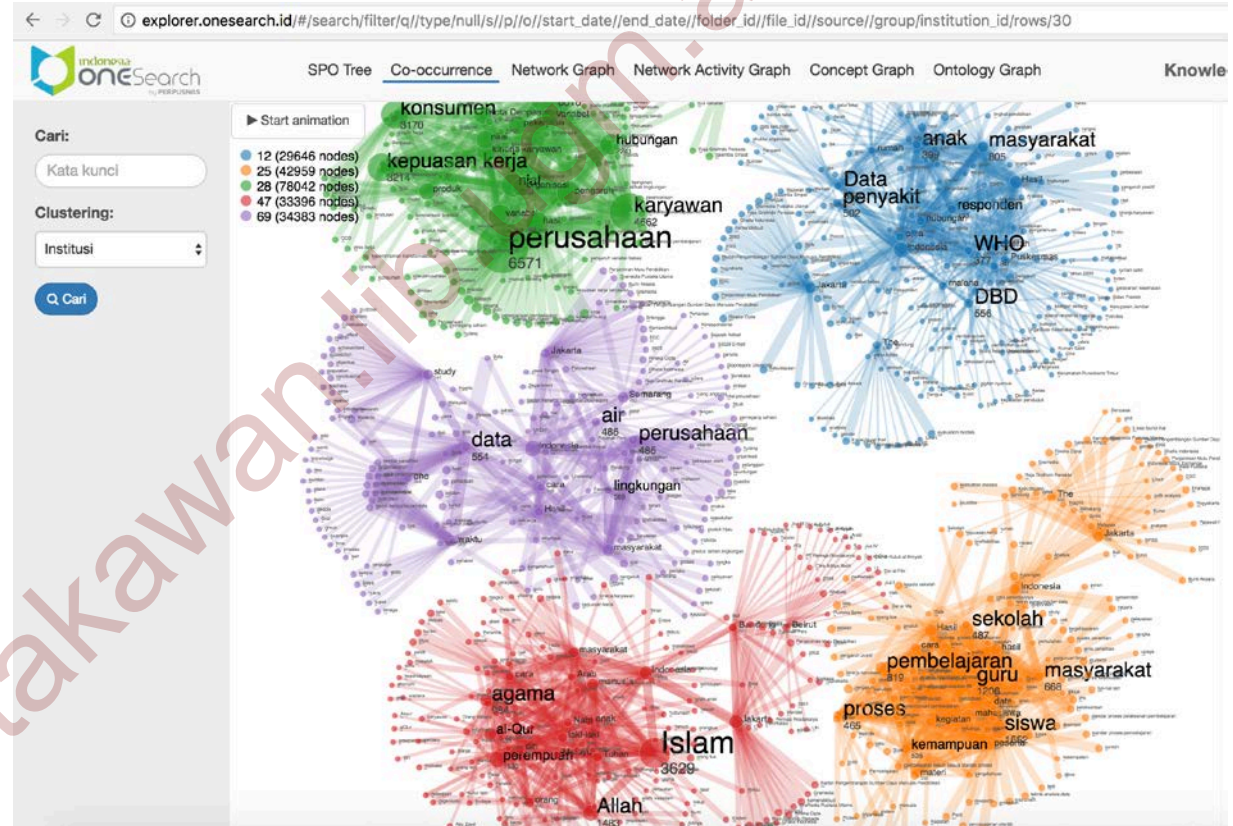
explorer.onesearch.id/#/search/filter/q//type/null/s//p//o//start_date//end_date//folder_id//file_id//source//group/institution_id/rows/30

Indonesia OneSearch by PERPUSNAS

SPO Tree Co-occurrence Network Graph Network Activity Graph Concept Graph Ontology Graph Knowle

Cari:

Kata kunci

Clustering:

Institusi

Cari

▶ Start animation

12 (29646 nodes)
25 (42959 nodes)
28 (78042 nodes)
47 (33396 nodes)
69 (34383 nodes)

konsumen
3170
kepuasan kerja
3214
hubungan
karyawan
4662
perusahaan
6571

anak
399
masyarakat
805
Data
penyakit
502
responden
WHO
377
DBD
556

study
Jakarta
Semarang
air
485
data
554
perusahaan
486
lingkungan
masyarakat

Jakarta
Indonesia
sekolah
487
pembelajaran
guru
1206
masyarakat
668
proses
465
siswa
kemampuan

masyarakat
agama
al-Qur
perempuan
Islam
3629
Allah
Beirut